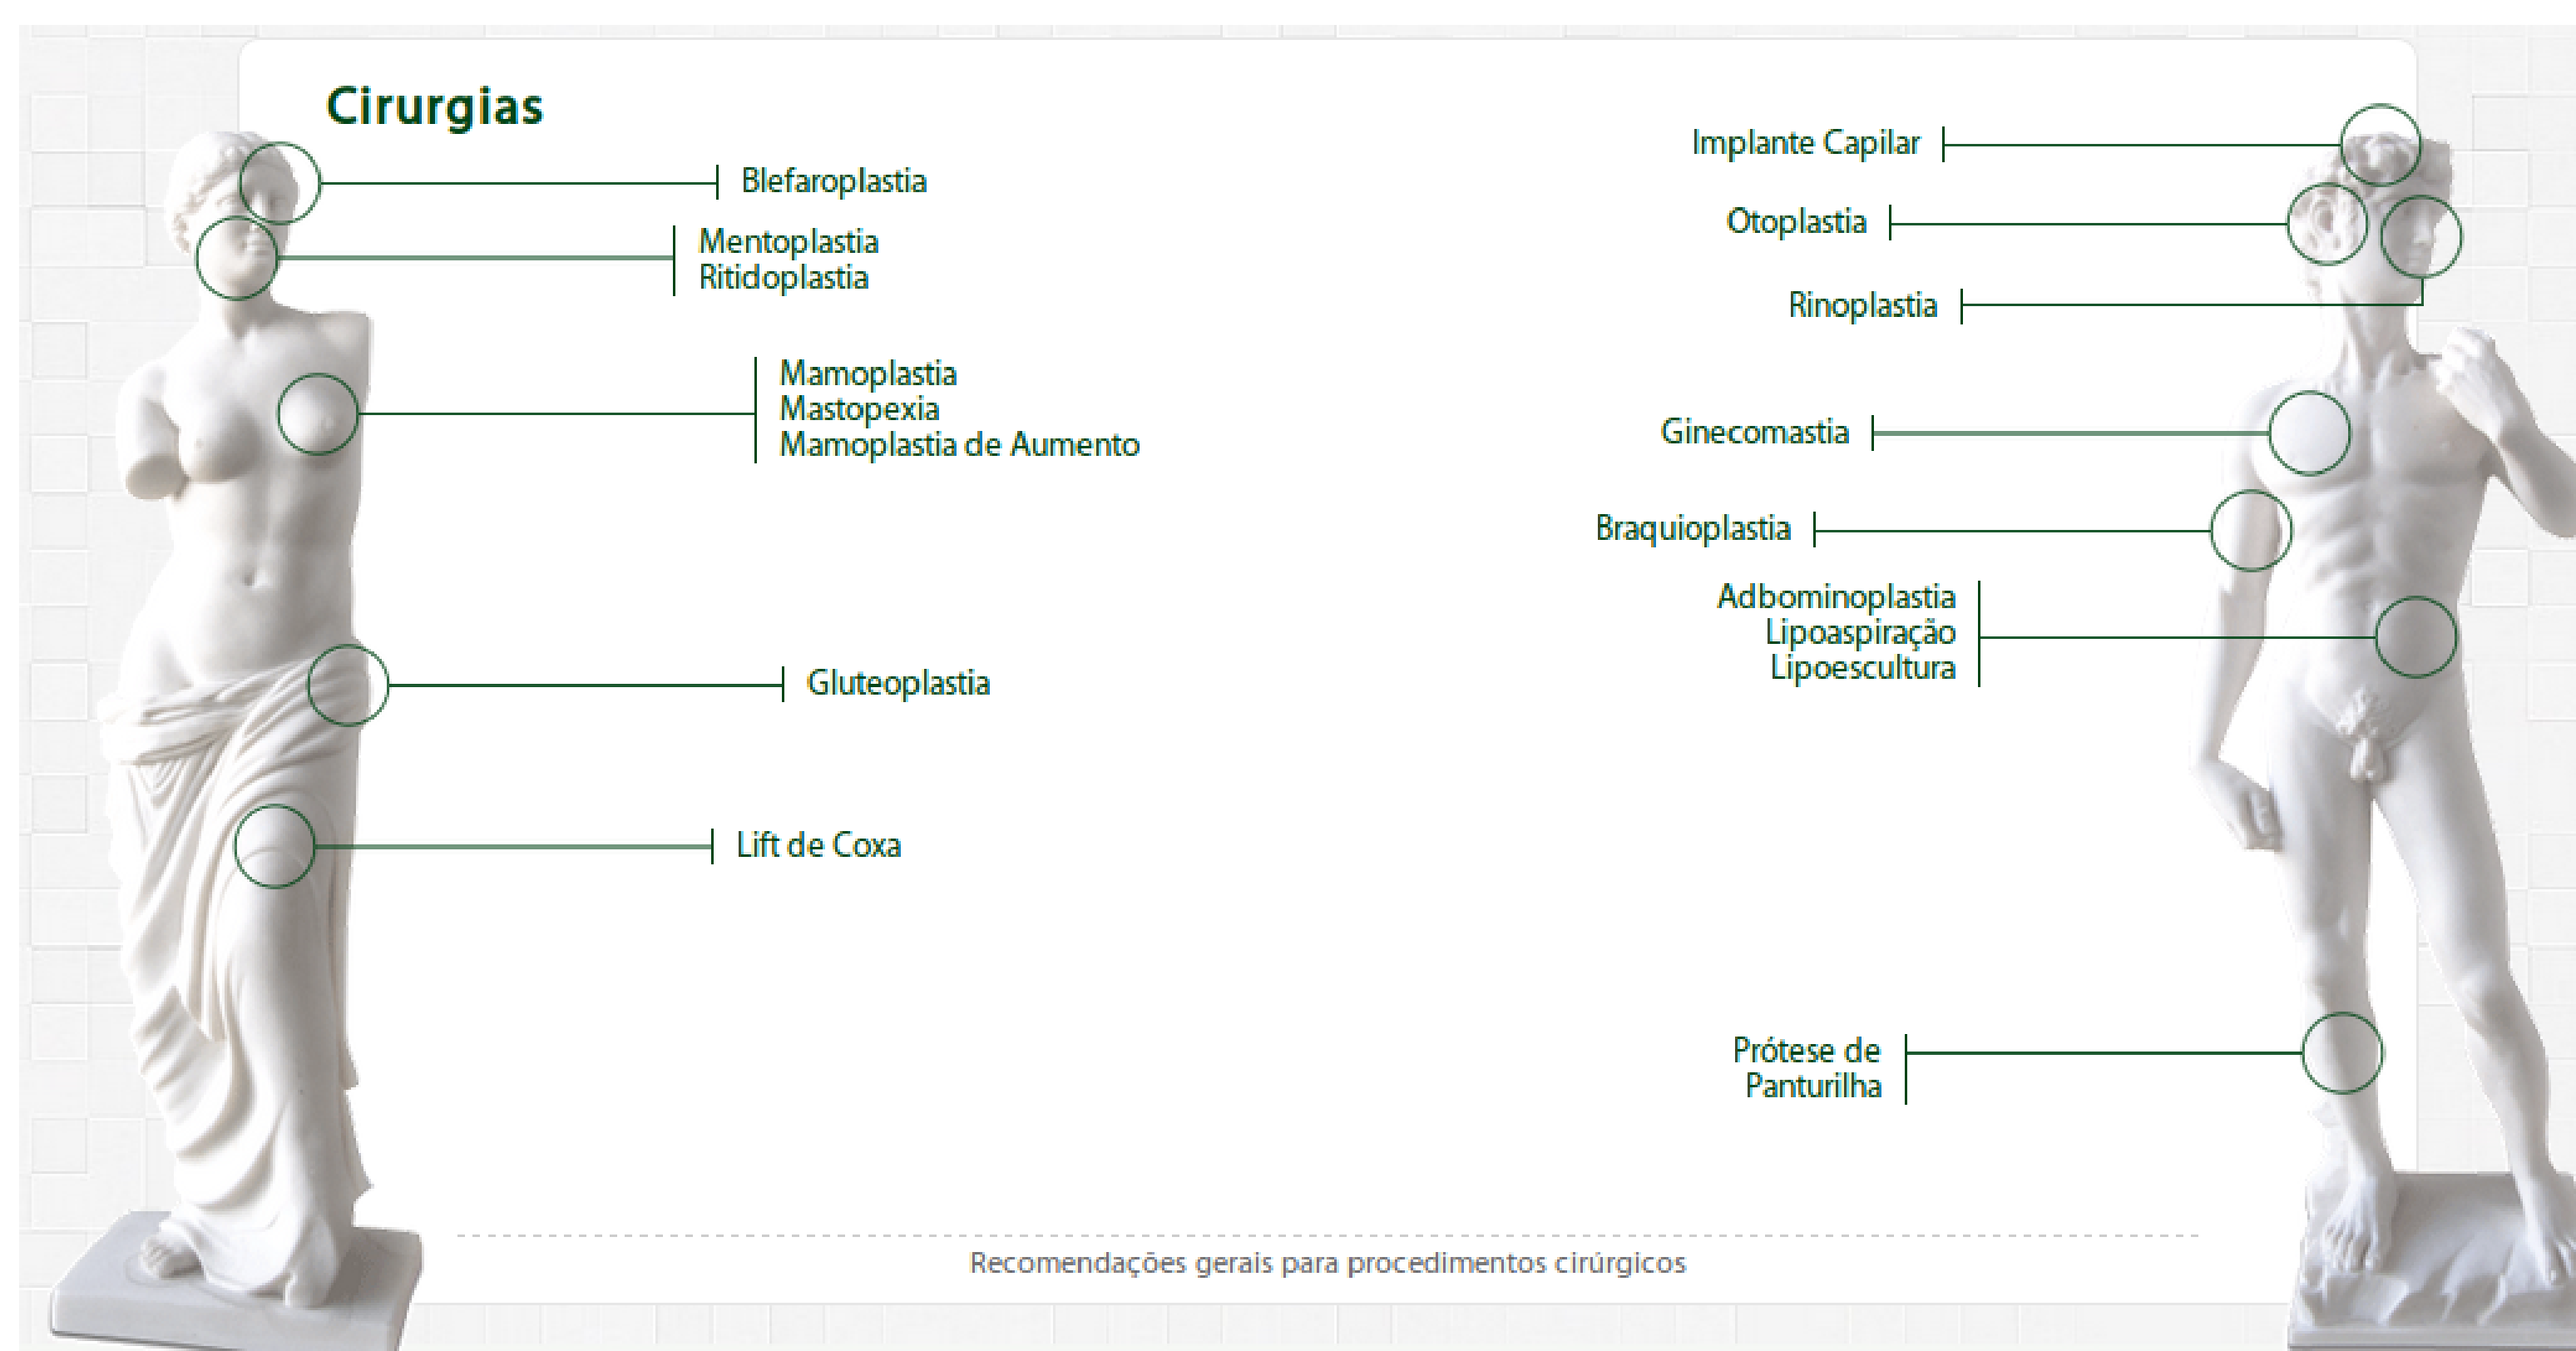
Cirurgias

Blefaroplastia

Mentoplastia
Ritidoplastia

Mamoplastia
Mastopexia
Mamoplastia de Aumento

Gluteoplastia

Lift de Coxa

Implante Capilar

Otoplastia

Rinoplastia

Ginecomastia

Braquioplastia

Adbominoplastia
Lipoaspiração
Lipoescultura

Prótese de
Panturilha

Recomendações gerais para procedimentos cirúrgicos